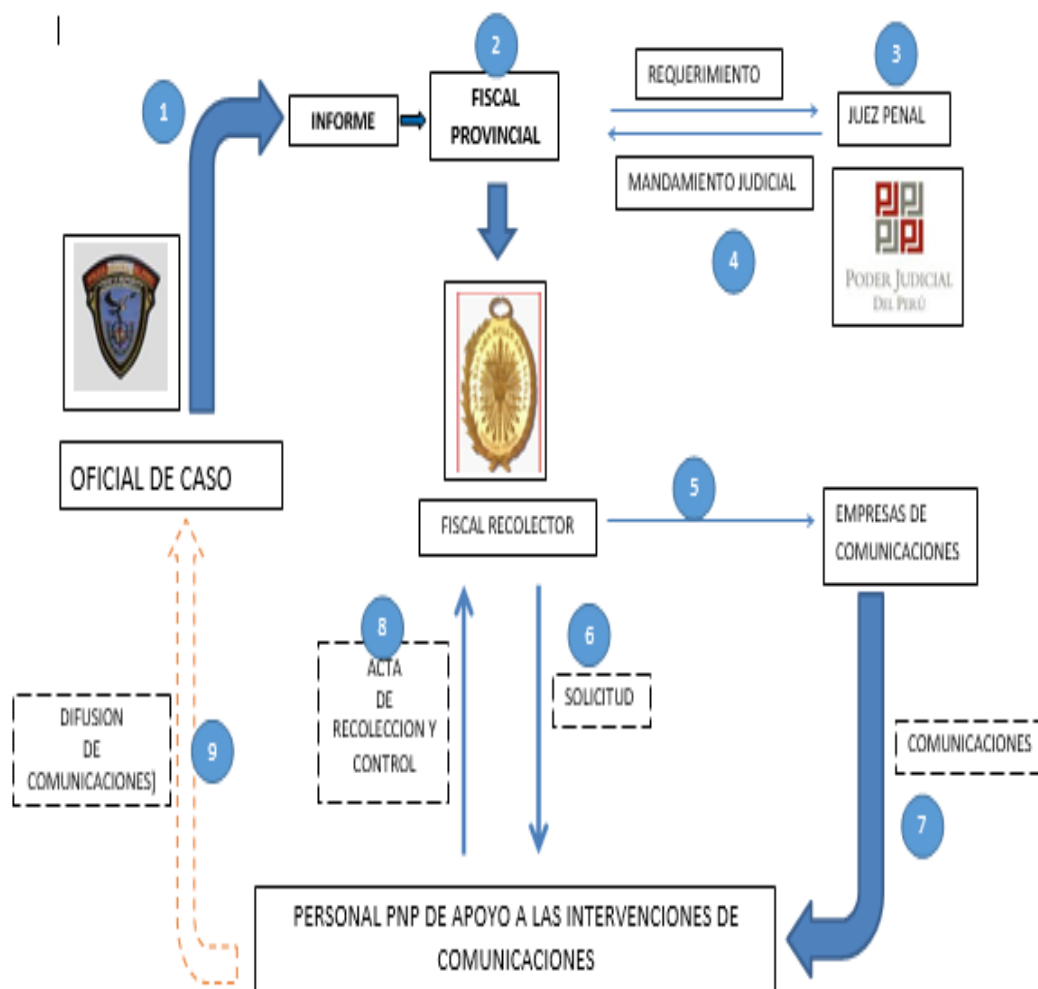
1

INFORME

2

FISCAL PROVINCIAL

REQUERIMIENTO

3

JUEZ PENAL

MANDAMIENTO JUDICIAL

4

PODER JUDICIAL DEL PERÚ

OFICIAL DE CASO

FISCAL RECOLECTOR

5

EMPRESAS DE COMUNICACIONES

8

ACTA DE RECOLECCION Y CONTROL

6

SOLICITUD

DIFUSION DE COMUNICACIONES)

9

COMUNICACIONES

7

PERSONAL PNP DE APOYO A LAS INTERVENCIONES DE COMUNICACIONES